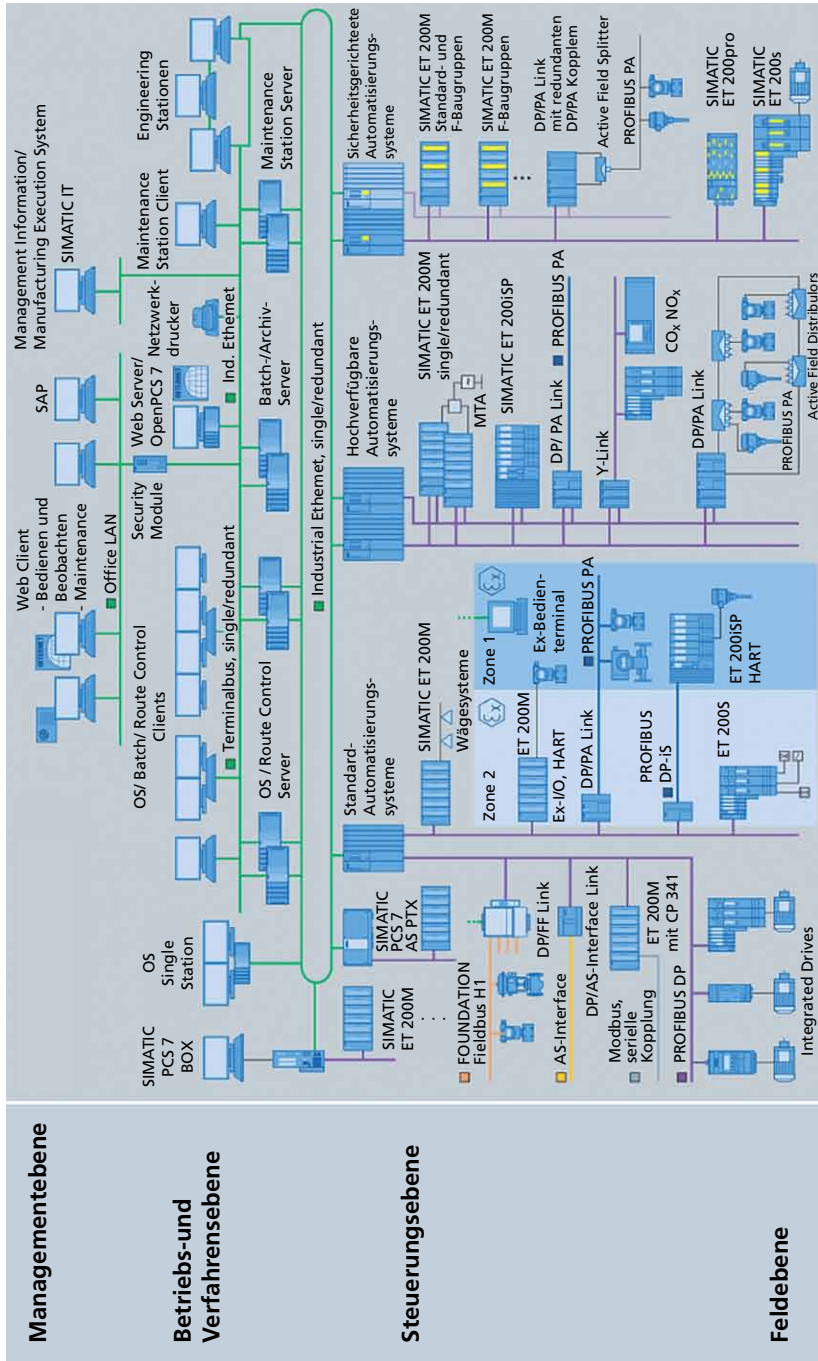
Managementebene

Betriebs-und Verfahrensebene

Steuerungsebene

Feldebene

Management Information/ Manufacturing Execution System

SIMATIC IT

SAP

Web Client - Bedienen und Beobachten - Maintenance

Office LAN

OS/ Batch/ Route Control Clients

Maintenance Station Client

Engineering Stationen

Security Module

Web Server/ OpenPCS 7

Netzwerkdrucker

Ind. Ethernet

SIMATIC PCS 7 BOX

OS Single Station

Terminalbus, single/redundant

OS / Route Control Server

Batch-/Archiv-Server

Maintenance Station Server

Industrial Ethernet, single/redundant

SIMATIC ET 200M

SIMATIC PCS 7 AS PTX

Standard-Automatisierungssysteme

SIMATIC ET 200M

Wägesysteme

Hochverfügbare Automatisierungssysteme

SIMATIC ET 200M single/redundant

MTA

SIMATIC ET 200iSP

Sicherheitsgerichtete Automatisierungssysteme

SIMATIC ET 200M Standard- und F-Baugruppen

SIMATIC ET 200M F-Baugruppen

DP/PA Link mit redundanten DP/PA Kopplem

Active Field Splitter

PROFIBUS PA

Zone 2

Zone 1

ET 200M

Ex-I/O, HART

DP/PA Link

Ex-Bedienterminal

PROFIBUS PA

PROFIBUS DP-iS

ET 200S

ET 200iSP HART

DP/ PA Link

PROFIBUS PA

Y-Link

$CO_x$ $NO_x$

DP/PA Link

PROFIBUS PA

Active Field Distributors

SIMATIC ET 200pro

SIMATIC ET 200s

FOUNDATION Fieldbus H1

DP/FF Link

AS-Interface

DP/AS-Interface Link

Modbus, serielle Kopplung

ET 200M mit CP 341

PROFIBUS DP

Integrated Drives